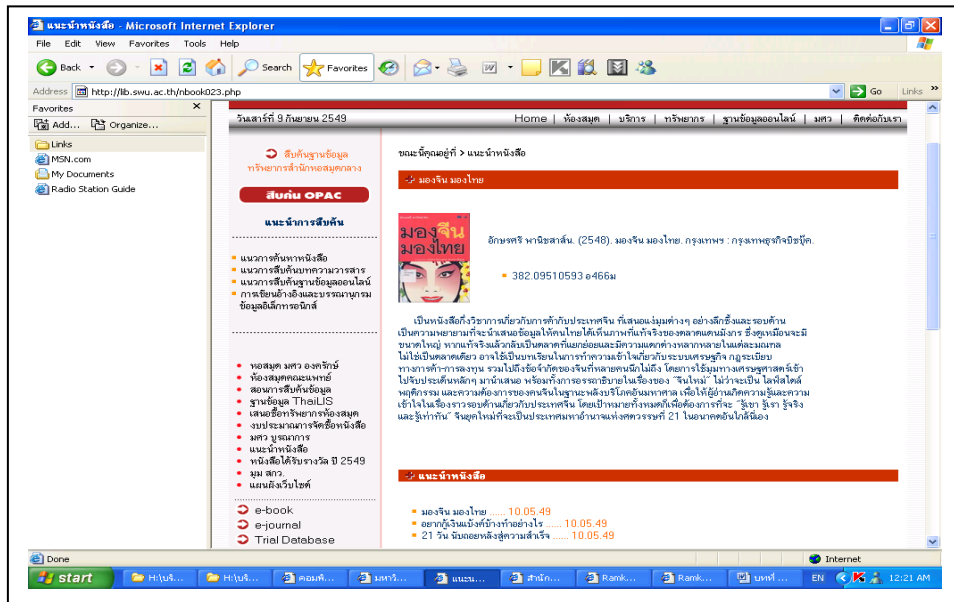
แนะนำหนังสือ - Microsoft Internet Explorer

File Edit View Favorites Tools Help

Back Search Favorites

Address http://lib.swu.ac.th/nbook023.php Go Links

Favorites ×
Add... Organize...
Links
MSN.com
My Documents
Radio Station Guide

วันเสาร์ที่ 9 กันยายน 2549

Home | ห้องสมุด | บริการ | ทรัพยากร | ฐานข้อมูลออนไลน์ | มศว | ติดต่อกับเรา

สืบค้นฐานข้อมูล ทรัพยากรสำนักหอสมุดกลาง

สืบค้น OPAC

แนะนำการสืบค้น

• แนวการค้นหาหนังสือ
• แนวการสืบค้นบทความวารสาร
• แนวการสืบค้นฐานข้อมูลออนไลน์
• การเขียนอ้างอิงและบรรณานุกรมข้อมูลอิเล็กทรอนิกส์

• หอสมุด มศว องครักษ์
• ห้องสมุดคณะแพทย์
• สอนการสืบค้นข้อมูล
• ฐานข้อมูล ThaiLIS
• เสนอซื้อทรัพยากรห้องสมุด
• งบประมาณการจัดซื้อหนังสือ
• มศว บูรณาการ
• แนะนำหนังสือ
• หนังสือได้รับรางวัล ปี 2549
• มุม สกว.
• แผนผังเว็บไซต์

e-book
e-journal
Trial Database

ขณะนี้คุณอยู่ที่ > แนะนำหนังสือ

มองจีน มองไทย

มองจีน มองไทย

อักษรศรี พานิชสาส์น. (2548). มองจีน มองไทย. กรุงเทพฯ : กรุงเทพธุรกิจบิซบุ๊ค.

382.09510593 อ466ม

เป็นหนังสือที่รวมบทความเกี่ยวกับการค้ากับประเทศจีน ที่เสนอแง่มุมต่างๆ อย่างลึกซึ้งและรอบด้าน เป็นความพยายามที่จะนำเสนอข้อมูลให้คนไทยได้เห็นภาพที่แท้จริงของตลาดแดนมังกร ซึ่งดูเหมือนจะมีขนาดใหญ่ หากแท้จริงแล้วกลับเป็นตลาดที่แยกย่อยและมีความแตกต่างหลากหลายในแต่ละมณฑล ไม่ใช่เป็นตลาดเดียว อาจไม่เป็นบทเรียนในการทำความเข้าใจเกี่ยวกับระบบเศรษฐกิจ กฎระเบียบทางการค้า-การลงทุน รวมไปถึงข้อจำกัดของจีนที่หลายคนนึกไม่ถึง โดยการใช้มุมทางเศรษฐศาสตร์เข้าไปจับประเด็นหลักๆ มานำเสนอ พร้อมทั้งการอรรถาธิบายในเรื่องของ "จีนใหม่" ไม่ว่าจะเป็น ไลฟ์สไตล์ พฤติกรรม และความต้องการของคนจีนในฐานะหลังบริโภคอันมหาศาล เพื่อให้ผู้อ่านเกิดความรู้และความเข้าใจในเรื่องราวของคนเกี่ยวกับประเทศจีน โดยเป้าหมายทั้งหมดก็เพื่อต้องการที่จะ "รู้เขา รู้เรา รู้จริงและรู้เท่าทัน" จีนยุคใหม่ที่จะเป็นประเทศมหาอำนาจแห่งศตวรรษที่ 21 ในอนาคตอันใกล้นี้

แนะนำหนังสือ

• มองจีน มองไทย ...... 10.05.49
• อยากกู้เงินแบงก์บ้างทำอย่างไร ...... 10.05.49
• 21 วัน นับถอยหลังสู่ความสำเร็จ ...... 10.05.49

Done
Internet

start H:\บริ... H:\บริ... คอมพิ... มหาวิ... แนะน... สำนัก... Ramk... Ramk... บทที่ ...
EN 12:21 AM